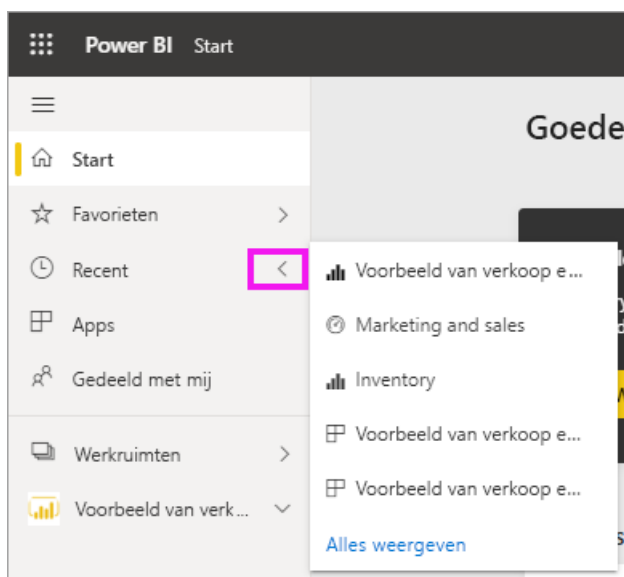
Power BI Start

Start

Favorieten

Recent

Apps

Gedeeld met mij

Werkruimten

Voorbeeld van verk...

Goede

Voorbeeld van verkoop e...

Marketing and sales

Inventory

Voorbeeld van verkoop e...

Voorbeeld van verkoop e...

Alles weergeven